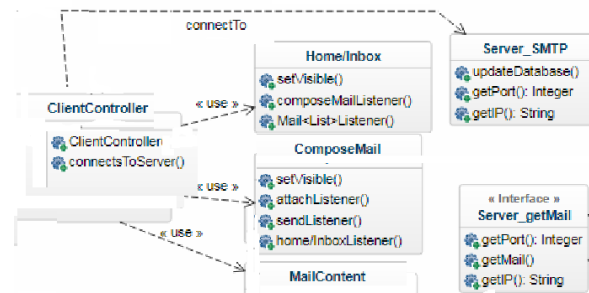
connectTo

Home/Inbox
setVisible()
composeMailListener()
Mail<List>Listener()

Server_SMTP
updateDatabase()
getPort(): Integer
getIP(): String

ClientController
ClientController
connectsToServer()

« use »

ComposeMail
setVisible()
attachListener()
sendListener()
home/InboxListener()

« use »

« use »

« Interface »
Server_getMail
getPort(): Integer
getMail()
getIP(): String

MailContent